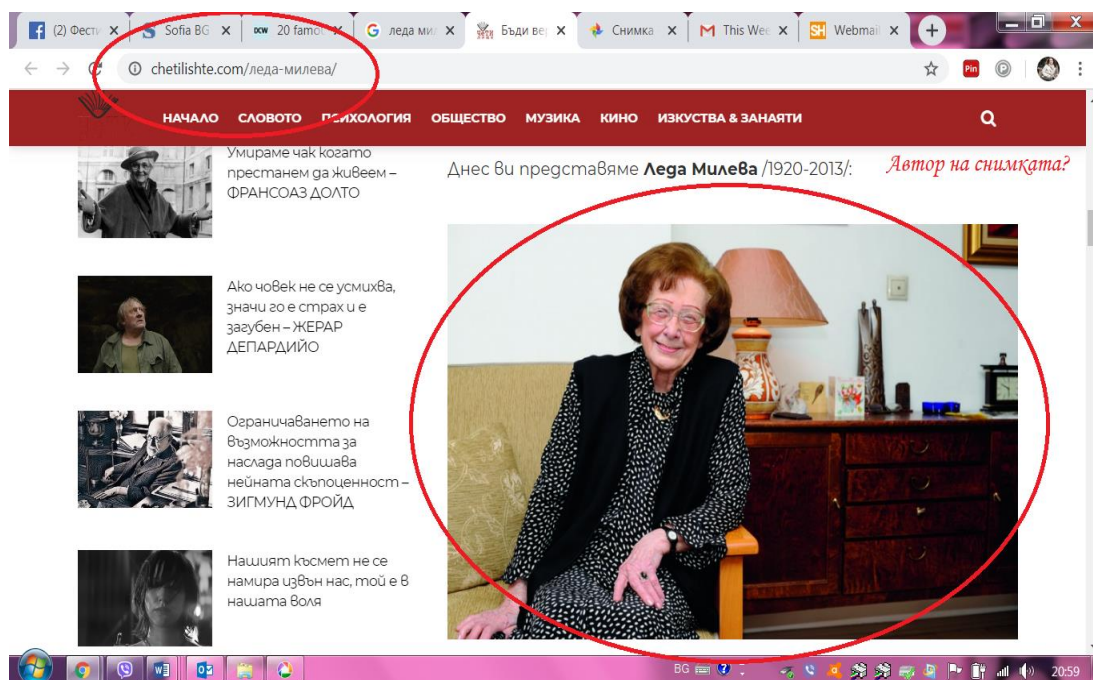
(2) Фести ✕ Sofia BG ✕ DCW 20 famo ✕ G леда ми ✕ Бъди ве ✕ Снимка ✕ M This We ✕ SH Webmai ✕ +

chetilishte.com/леда-милева/

Pin

НАЧАЛО СЛОВОТО ПСИХОЛОГИЯ ОБЩЕСТВО МУЗИКА КИНО ИЗКУСТВА & ЗАНАЯТИ

Умираме чак когато престанем да живеем – ФРАНСОАЗ ДОЛТО

Ако човек не се усмихва, значи го е страх и е загубен – ЖЕРАР ДЕПАРДИЙО

Ограничаването на възможността за наслада повишава нейната скъпоценност – ЗИГМУНД ФРОЙД

Нашият късмет не се намира извън нас, той е в нашата воля

Днес ви представяме **Леда Милева** /1920-2013/:

Автор на снимката?

BG 20:59